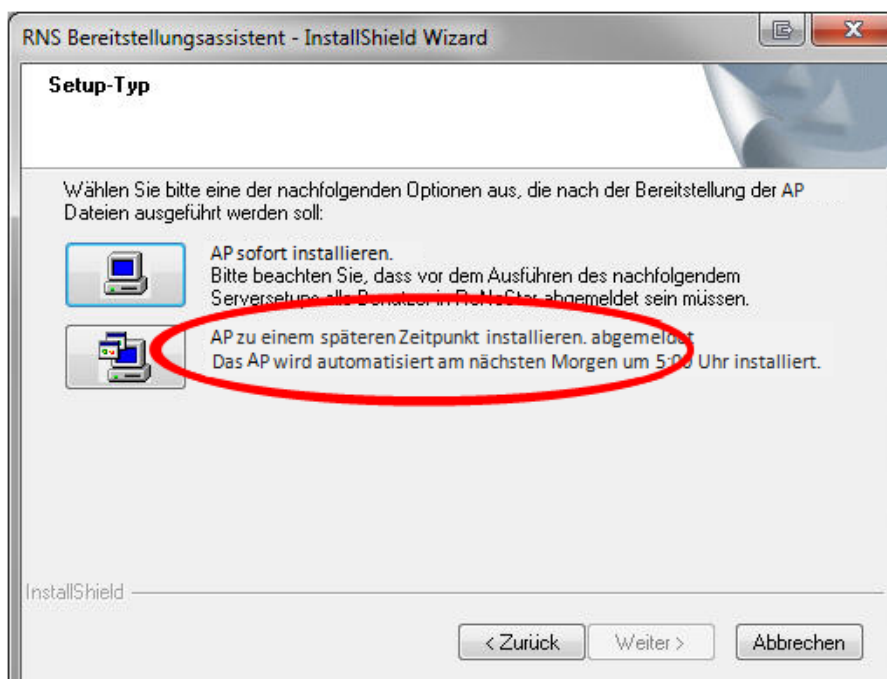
RNS Bereitstellungsassistent - InstallShield Wizard

Setup-Typ

Wählen Sie bitte eine der nachfolgenden Optionen aus, die nach der Bereitstellung der AP Dateien ausgeführt werden soll:

AP sofort installieren.
Bitte beachten Sie, dass vor dem Ausführen des nachfolgendem Serversetups alle Benutzer in ReNoStar abgemeldet sein müssen.

AP zu einem späteren Zeitpunkt installieren. abgemeldet
Das AP wird automatisiert am nächsten Morgen um 5:00 Uhr installiert.

InstallShield

< Zurück Weiter > Abbrechen